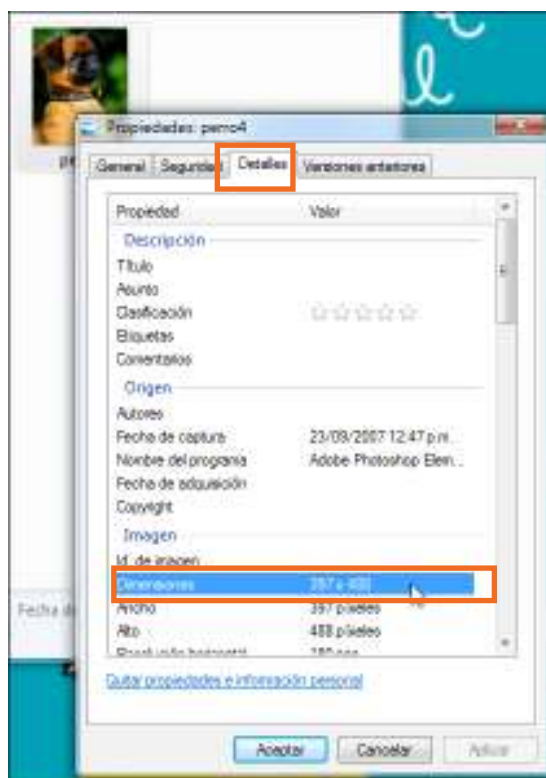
Propiedades: perro4

General | Seguridad | Detalles | Versiones anteriores

| Propiedad | Valor |
|---|---|
| Descripción | |
| Título | |
| Asunto | |
| Clasificación | ☆☆☆☆☆ |
| Etiquetas | |
| Comentarios | |
| Origen | |
| Autores | |
| Fecha de captura | 23/09/2007 12:47 p.m. |
| Nombre del programa | Adobe Photoshop Elem... |
| Fecha de adquisición | |
| Copyright | |
| Imagen | |
| Id. de imagen | |
| Dimensiones | 397 x 488 |
| Ancho | 397 píxeles |
| Alto | 488 píxeles |
| Resolución horizontal | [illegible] |

Quitar propiedades e información personal

Aceptar | Cancelar | Aplicar

Fecha d